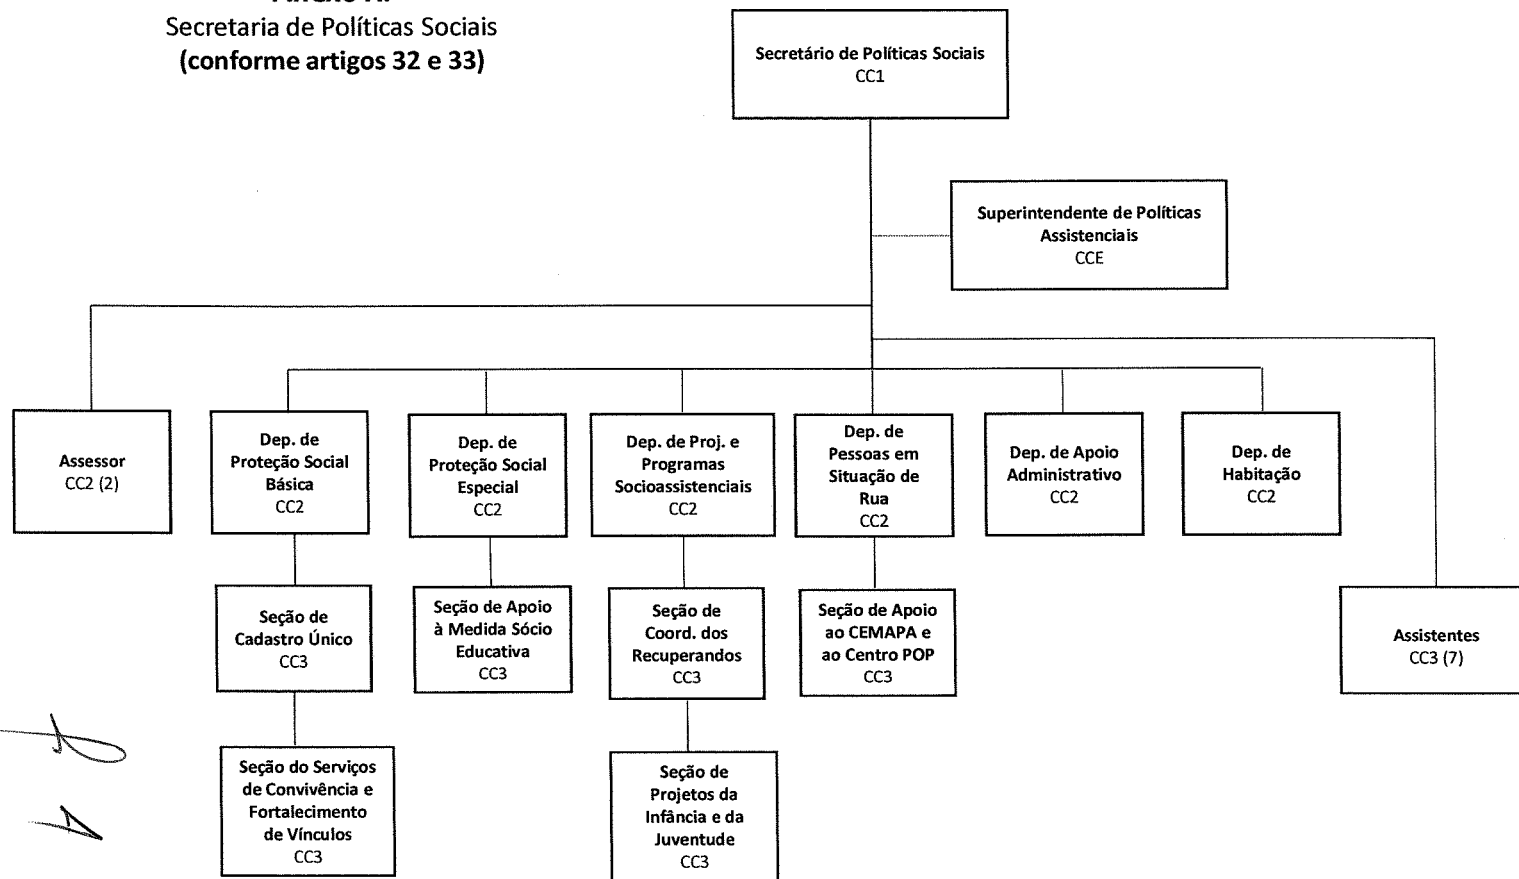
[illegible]
Secretaria de Políticas Sociais
(conforme artigos 32 e 33)

Secretário de Políticas Sociais
CC1

Superintendente de Políticas Assistenciais
CCE

Assessor
CC2 (2)

Dep. de Proteção Social Básica
CC2

Dep. de Proteção Social Especial
CC2

Dep. de Proj. e Programas Socioassistenciais
CC2

Dep. de Pessoas em Situação de Rua
CC2

Dep. de Apoio Administrativo
CC2

Dep. de Habitação
CC2

Seção de Cadastro Único
CC3

Seção de Apoio à Medida Sócio Educativa
CC3

Seção de Coord. dos Recuperandos
CC3

Seção de Apoio ao CEMAPA e ao Centro POP
CC3

Assistentes
CC3 (7)

Seção do Serviços de Convivência e Fortalecimento de Vínculos
CC3

Seção de Projetos da Infância e da Juventude
CC3